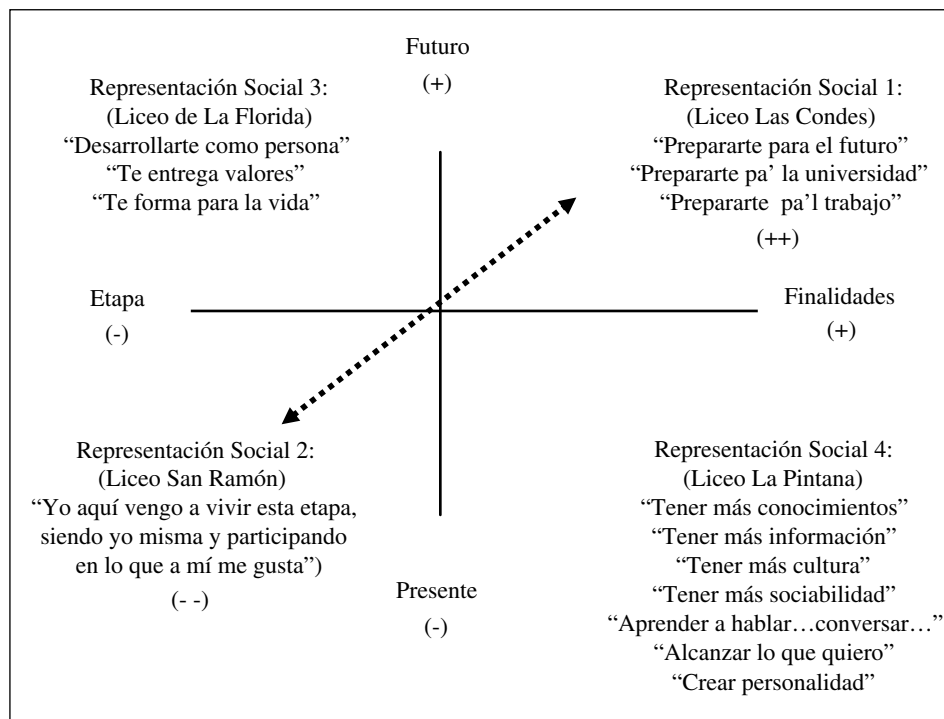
Futuro
(+)

Representación Social 3:
(Liceo de La Florida)
"Desarrollarte como persona"
"Te entrega valores"
"Te forma para la vida"

Representación Social 1:
(Liceo Las Condes)
"Prepararte para el futuro"
"Prepararte pa' la universidad"
"Prepararte pa'l trabajo"
(++)

Etapa
(-)

Finalidades
(+)

Representación Social 2:
(Liceo San Ramón)
"Yo aquí vengo a vivir esta etapa, siendo yo misma y participando en lo que a mí me gusta")
(- -)

Presente
(-)

Representación Social 4:
(Liceo La Pintana)
"Tener más conocimientos"
"Tener más información"
"Tener más cultura"
"Tener más sociabilidad"
"Aprender a hablar…conversar…"
"Alcanzar lo que quiero"
"Crear personalidad"